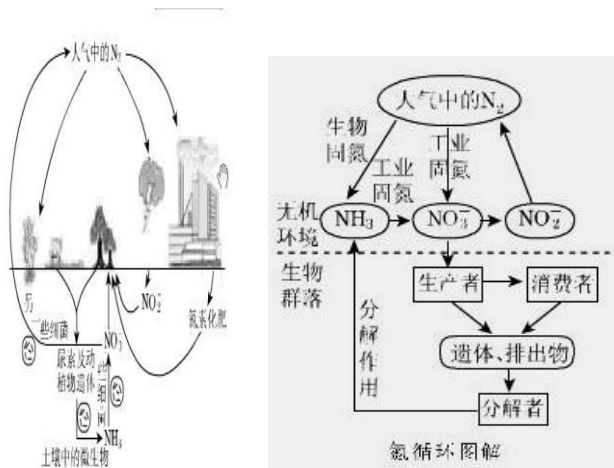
大气中的$N_2$

$NO_2^-$

一些细菌

尿素及动植物遗体

$NO_3^-$

细菌

$NH_3$

土壤中的微生物

氮素化肥

大气中的$N_2$

生物固氮

工业固氮

工业固氮

无机环境

$NH_3$

$NO_3^-$

$NO_2^-$

生物群落

生产者

消费者

分解作用

遗体、排出物

分解者

氮循环图解